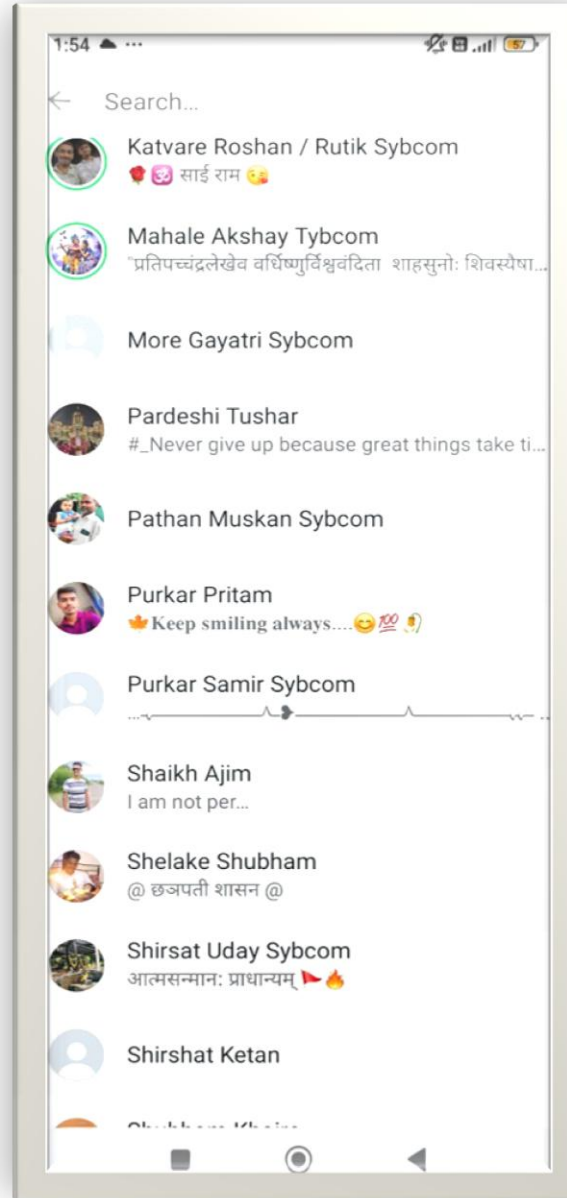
1:54 ••• 57

Search...

Katvare Roshan / Rutik Sybcom
🌹🕉 साई राम 😘

Mahale Akshay Tybcom
"प्रतिपच्चंद्रलेखेव वर्धिष्णुर्विश्ववंदिता शाहसुनोः शिवस्यैषा...

More Gayatri Sybcom

Pardeshi Tushar
#_Never give up because great things take ti...

Pathan Muskan Sybcom

Purkar Pritam
🍁Keep smiling always....😊💯👌

Purkar Samir Sybcom

Shaikh Ajim
I am not per...

Shelake Shubham
@ छत्रपती शासन @

Shirsat Uday Sybcom
आत्मसन्मान: प्राधान्यम् 🚩🔥

Shirshat Ketan

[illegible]